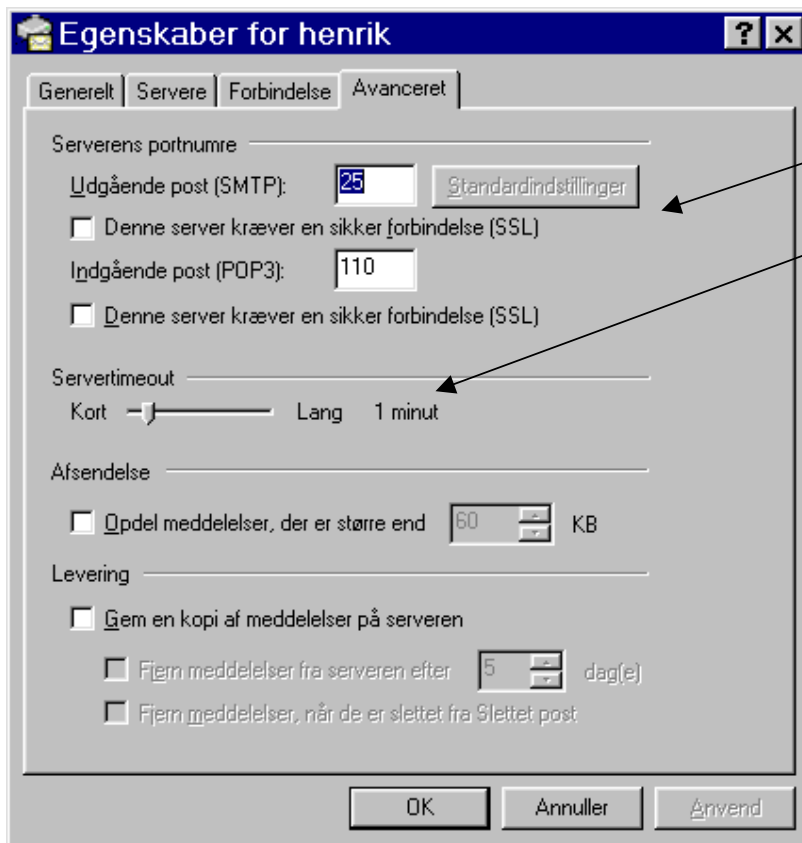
Egenskaber for henrik

?

Generelt | Servere | Forbindelse | Avanceret

Serverens portnumre

Udgående post (SMTP): 25 Standardindstillinger

Denne server kræver en sikker forbindelse (SSL)

Indgående post (POP3): 110

Denne server kræver en sikker forbindelse (SSL)

Servertimeout

Kort Lang 1 minut

Afsendelse

Opdel meddelelser, der er større end 60 KB

Levering

Gem en kopi af meddelelser på serveren

Fjern meddelelser fra serveren efter 5 dag(e)

Fjern meddelelser, når de er slettet fra Slettet post

OK Annuller Anvend